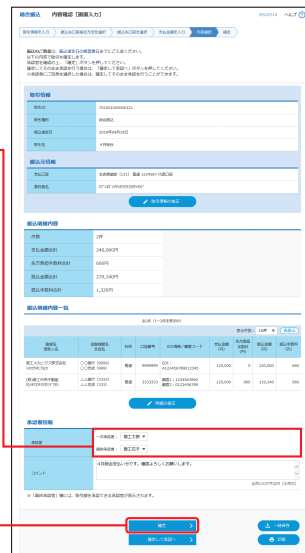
総合振込　内容確認［画面入力］

BSSK014　ヘルプ

取引情報

取引ID　701001000000121
取引種別　総合振込
振込指定日　2018年04月02日
委託者名　4月振込

振込元情報

支払口座　本店営業部（101）普通 1234567 代表口座
委託者名　ｶﾌﾞｼｷｶﾞｲｼｬｵｵｴﾄﾞｼｮｳｼﾞ

振込明細内容

件数　2件
支払金額合計　240,000円
先方負担手数料合計　660円
振込金額合計　239,340円
振込手数料合計　1,320円

振込明細内容一覧

承認者情報

一次承認者　鈴江太郎
最終承認者　鈴江花子

コメント　4月給与支払いです。確認よろしくお願いします。

確定　＞
確定して承認へ　＞
一時保存
印刷